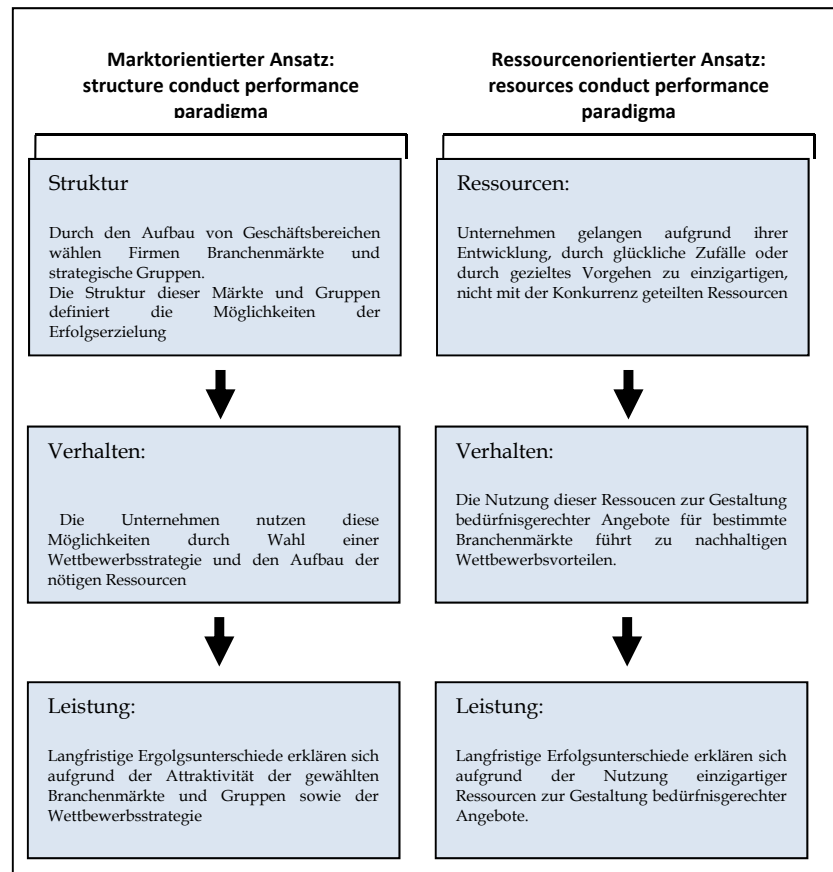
Marktorientierter Ansatz: structure conduct performance paradigma

Struktur

Durch den Aufbau von Geschäftsbereichen wählen Firmen Branchenmärkte und strategische Gruppen.
Die Struktur dieser Märkte und Gruppen definiert die Möglichkeiten der Erfolgserzielung

Verhalten:

Die Unternehmen nutzen diese Möglichkeiten durch Wahl einer Wettbewerbsstrategie und den Aufbau der nötigen Ressourcen

Leistung:

Langfristige Ergolgsunterschiede erklären sich aufgrund der Attraktivität der gewählten Branchenmärkte und Gruppen sowie der Wettbewerbsstrategie

Ressourcenorientierter Ansatz: resources conduct performance paradigma

Ressourcen:

Unternehmen gelangen aufgrund ihrer Entwicklung, durch glückliche Zufälle oder durch gezieltes Vorgehen zu einzigartigen, nicht mit der Konkurrenz geteilten Ressourcen

Verhalten:

Die Nutzung dieser Ressoucen zur Gestaltung bedürfnisgerechter Angebote für bestimmte Branchenmärkte führt zu nachhaltigen Wettbewerbsvorteilen.

Leistung:

Langfristige Erfolgsunterschiede erklären sich aufgrund der Nutzung einzigartiger Ressourcen zur Gestaltung bedürfnisgerechter Angebote.